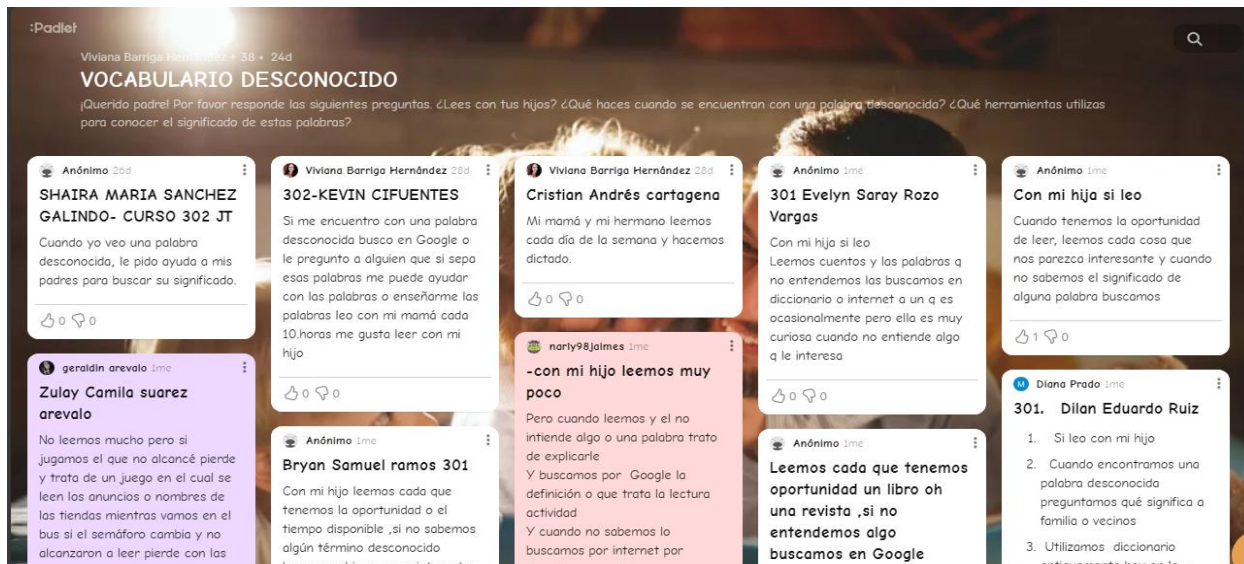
:Padlet

Viviana Barriga Hernández • 38 • 24d

VOCABULARIO DESCONOCIDO

¡Querido padre! Por favor responde las siguientes preguntas. ¿Lees con tus hijos? ¿Qué haces cuando se encuentran con una palabra desconocida? ¿Qué herramientas utilizas para conocer el significado de estas palabras?

Anónimo 26d

SHAIRA MARIA SANCHEZ GALINDO- CURSO 302 JT

Cuando yo veo una palabra desconocida, le pido ayuda a mis padres para buscar su significado.

0 0

geraldin arevalo 1me

Zulay Camila suarez arevalo

No leemos mucho pero si jugamos el que no alcancé pierde y trata de un juego en el cual se leen los anuncios o nombres de las tiendas mientras vamos en el bus si el semáforo cambia y no alcanzaron a leer pierde con las

Viviana Barriga Hernández 28d

302-KEVIN CIFUENTES

Si me encuentro con una palabra desconocida busco en Google o le pregunto a alguien que si sepa esas palabras me puede ayudar con las palabras o enseñarme las palabras leo con mi mamá cada 10.horas me gusta leer con mi hijo

0 0

Anónimo 1me

Bryan Samuel ramos 301

Con mi hijo leemos cada que tenemos la oportunidad o el tiempo disponible ,si no sabemos algún término desconocido

Viviana Barriga Hernández 28d

Cristian Andrés cartagena

Mi mamá y mi hermano leemos cada día de la semana y hacemos dictado.

0 0

narly98jaimes 1me

-con mi hijo leemos muy poco

Pero cuando leemos y el no intiende algo o una palabra trato de explicarle
Y buscamos por Google la definición o que trata la lectura actividad
Y cuando no sabemos lo buscamos por internet por

Anónimo 1me

301 Evelyn Saray Rozo Vargas

Con mi hija si leo
Leemos cuentos y las palabras q no entendemos las buscamos en diccionario o internet a un q es ocasionalmente pero ella es muy curiosa cuando no entiende algo q le interesa

0 0

Anónimo 1me

Leemos cada que tenemos oportunidad un libro oh una revista ,si no entendemos algo buscamos en Google

Anónimo 1me

Con mi hija si leo

Cuando tenemos la oportunidad de leer, leemos cada cosa que nos parezca interesante y cuando no sabemos el significado de alguna palabra buscamos

1 0

Diana Prado 1me

301. Dilan Eduardo Ruiz

1. Si leo con mi hijo
2. Cuando encontramos una palabra desconocida preguntamos qué significa a familia o vecinos
3. Utilizamos diccionario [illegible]